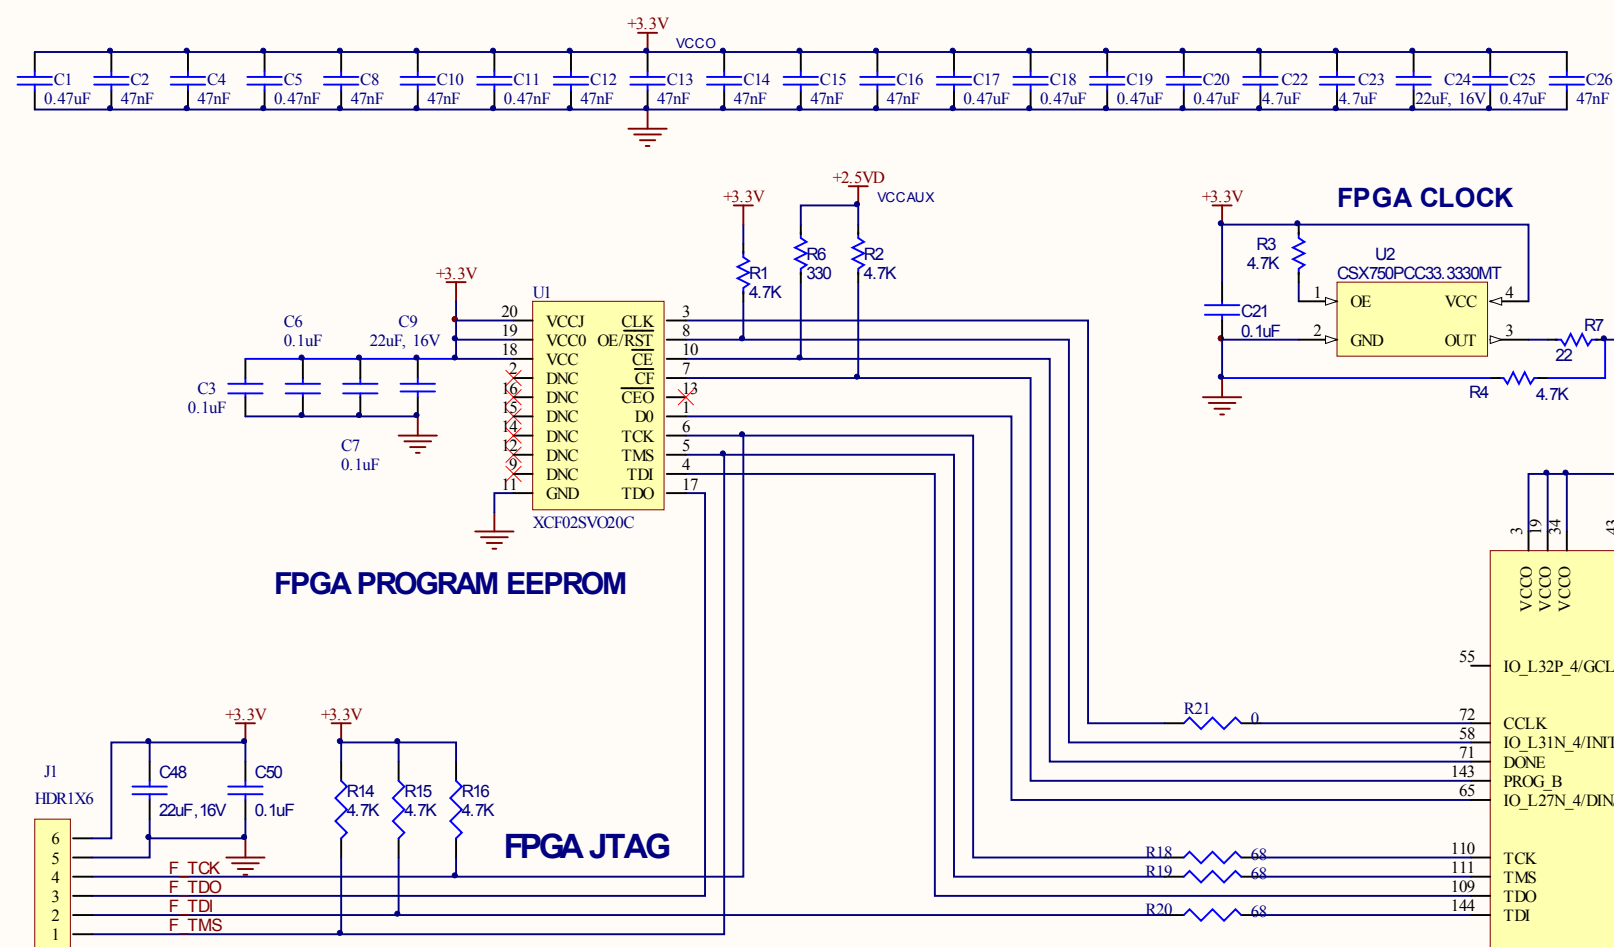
+3.3V
VCCO
C1 0.47uF
C2 47nF
C4 47nF
C5 0.47uF
C8 47nF
C10 47nF
C11 0.47nF
C12 47nF
C13 47nF
C14 47nF
C15 47nF
C16 47nF
C17 0.47uF
C18 0.47uF
C19 0.47uF
C20 0.47uF
C22 4.7uF
C23 4.7uF
C24 22uF, 16V
C25 0.47uF
C26 47nF

+2.5VD
VCCAUX
+3.3V
+3.3V
FPGA CLOCK
R6 330
R2 4.7K
R1 4.7K
R3 4.7K
U2
CSX750PCC33.3330MT
1 OE
VCC 4
2 GND
OUT 3
R7 22
C21 0.1uF
R4 4.7K

+3.3V
U1
C6 0.1uF
C9 22uF, 16V
C3 0.1uF
C7 0.1uF
20 VCCJ
19 VCC0
18 VCC
2 DNC
16 DNC
15 DNC
14 DNC
12 DNC
9 DNC
11 GND
CLK 3
OE/RST 8
CE 10
CF 7
CEO 13
D0 1
TCK 6
TMS 5
TDI 4
TDO 17
XCF02SVO20C

FPGA PROGRAM EEPROM

3 19 34 43
VCCO VCCO VCCO
55 IO_L32P_4/GCL
R21 0
72 CCLK
58 IO_L31N_4/INIT
71 DONE
143 PROG_B
65 IO_L27N_4/DIN

+3.3V
+3.3V
J1
HDR1X6
C48 22uF,16V
C50 0.1uF
R14 4.7K
R15 4.7K
R16 4.7K
FPGA JTAG
6
5
4 F_TCK
3 F_TDO
2 F_TDI
1 F_TMS
R18 68
R19 68
R20 68
110 TCK
111 TMS
109 TDO
144 TDI